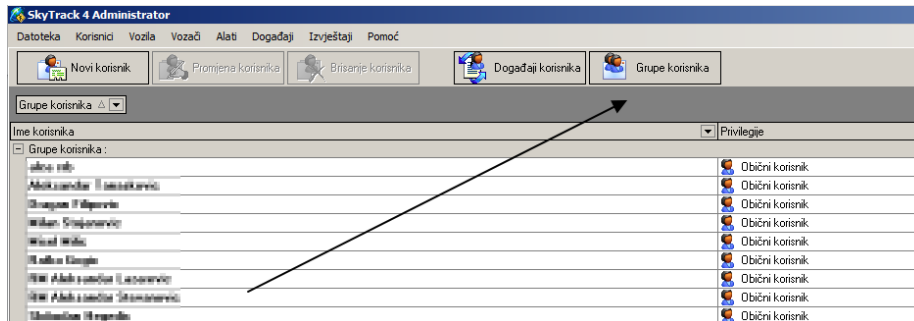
SkyTrack 4 Administrator

Datoteka Korisnici Vozila Vozači Alati Događaji Izvještaji Pomoć

Novi korisnik Promjena korisnika Brisanje korisnika Događaji korisnika Grupe korisnika

Grupe korisnika

| Ime korisnika | Privilegije |
|---|---|
| Grupe korisnika : | |
| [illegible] | Obični korisnik |
| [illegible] | Obični korisnik |
| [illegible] | Obični korisnik |
| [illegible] | Obični korisnik |
| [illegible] | Obični korisnik |
| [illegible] | Obični korisnik |
| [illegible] | Obični korisnik |
| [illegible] | Obični korisnik |
| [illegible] | Obični korisnik |